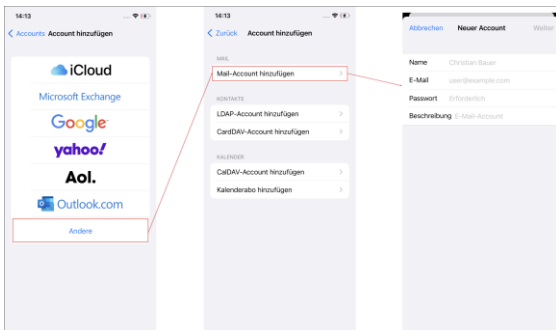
14:13

Accounts Account hinzufügen

iCloud

Microsoft Exchange

Google

yahoo!

Aol.

Outlook.com

Andere

14:13

Zurück Account hinzufügen

MAIL

Mail-Account hinzufügen

KONTAKTE

LDAP-Account hinzufügen

CardDAV-Account hinzufügen

KALENDER

CalDAV-Account hinzufügen

Kalenderabo hinzufügen

Abbrechen Neuer Account Weiter

| Name | Christian Bauer |
|---|---|
| E-Mail | user@example.com |
| Passwort | Erforderlich |
| Beschreibung | E-Mail-Account |